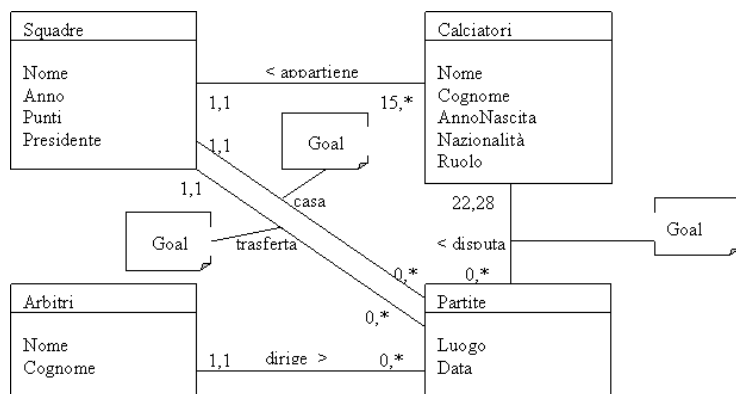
Squadre

Nome
Anno
Punti
Presidente

< appartiene
1,1
15,*

Calciatori

Nome
Cognome
AnnoNascita
Nazionalità
Ruolo

1,1
Goal
1,1
casa
22,28
Goal
trasferta
< disputa
Goal
0,*
0,*

Arbitri

Nome
Cognome

0,*

Partite

Luogo
Data

1,1
dirige >
0,*